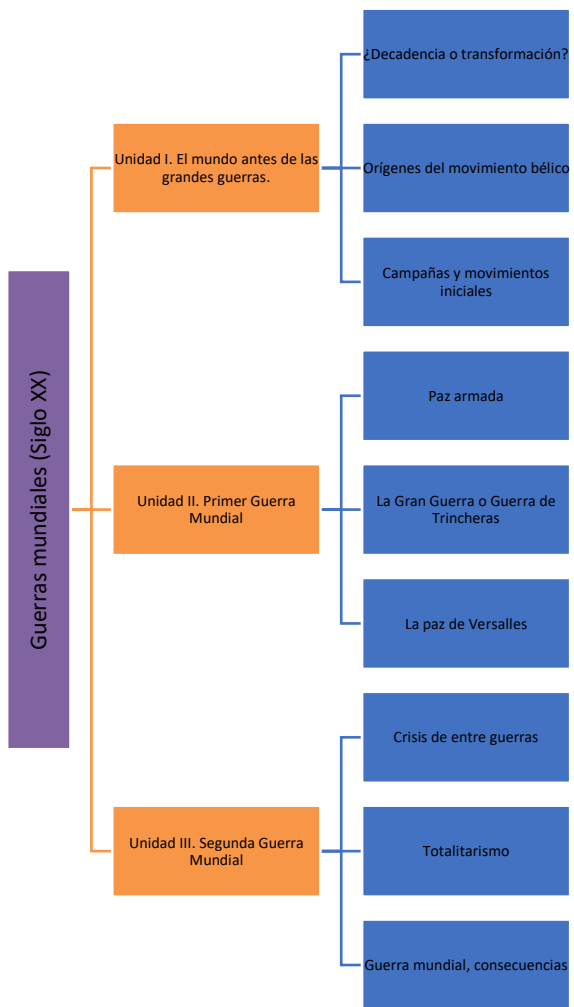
Guerras mundiales (Siglo XX)

Unidad I. El mundo antes de las grandes guerras.

¿Decadencia o transformación?

Orígenes del movimiento bélico

Campañas y movimientos iniciales

Unidad II. Primer Guerra Mundial

Paz armada

La Gran Guerra o Guerra de Trincheras

La paz de Versalles

Unidad III. Segunda Guerra Mundial

Crisis de entre guerras

Totalitarismo

Guerra mundial, consecuencias